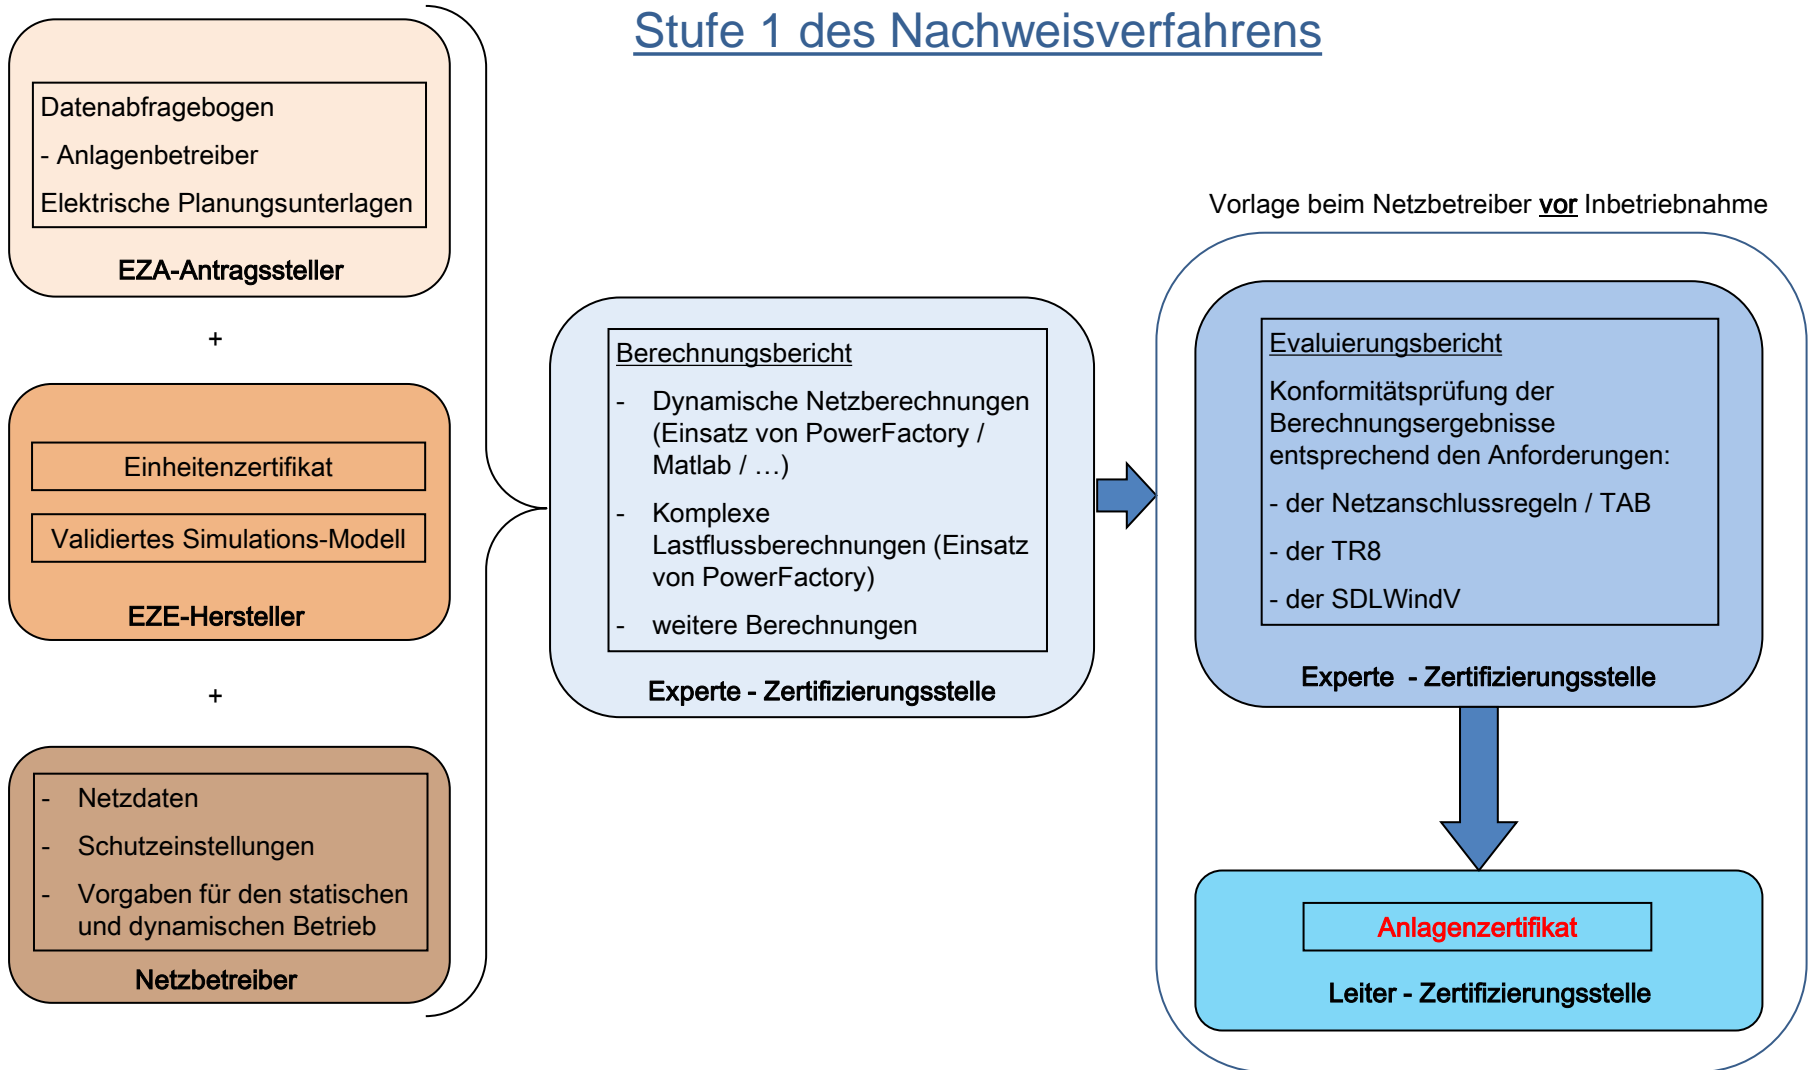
Stufe 1 des Nachweisverfahrens

Datenabfragebogen
- Anlagenbetreiber
Elektrische Planungsunterlagen

EZA-Antragssteller

+

Einheitenzertifikat

Validiertes Simulations-Modell

EZE-Hersteller

+

- Netzdaten
- Schutzeinstellungen
- Vorgaben für den statischen und dynamischen Betrieb

Netzbetreiber

Berechnungsbericht
- Dynamische Netzberechnungen (Einsatz von PowerFactory / Matlab / …)
- Komplexe Lastflussberechnungen (Einsatz von PowerFactory)
- weitere Berechnungen

Experte - Zertifizierungsstelle

Vorlage beim Netzbetreiber vor Inbetriebnahme

Evaluierungsbericht
Konformitätsprüfung der Berechnungsergebnisse entsprechend den Anforderungen:
- der Netzanschlussregeln / TAB
- der TR8
- der SDLWindV

Experte - Zertifizierungsstelle

Anlagenzertifikat

Leiter - Zertifizierungsstelle